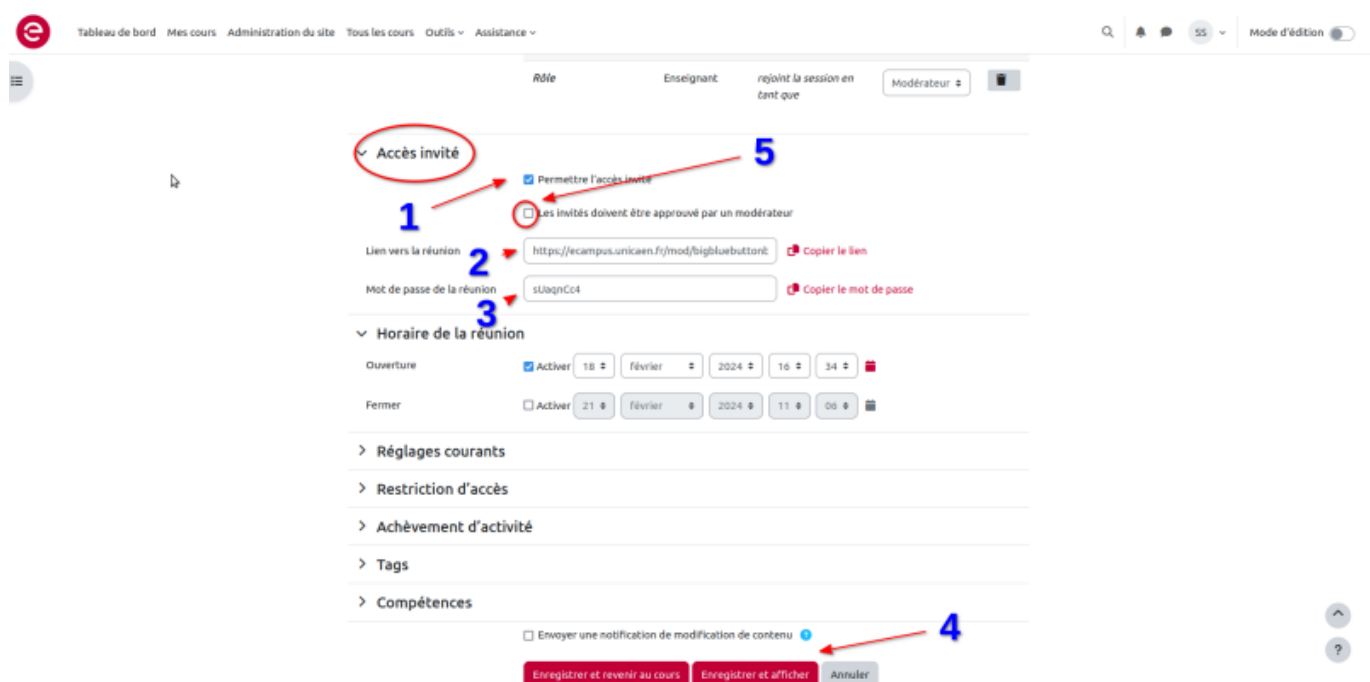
e

Tableau de bord Mes cours Administration du site Tous les cours Outils Assistance

SS

Mode d'édition

Rôle Enseignant rejoint la session en tant que Modérateur

Accès invité

5

Permettre l'accès invité

1

Les invités doivent être approuvé par un modérateur

Lien vers la réunion 2 https://ecampus.unicaen.fr/mod/bigbluebuttonb Copier le lien

Mot de passe de la réunion sUaqnCc4 Copier le mot de passe

3

Horaire de la réunion

Ouverture Activer 18 février 2024 16 34

Fermer Activer 21 février 2024 11 06

Réglages courants

Restriction d'accès

Achèvement d'activité

Tags

Compétences

Envoyer une notification de modification de contenu

4

Enregistrer et revenir au cours Enregistrer et afficher Annuler

?